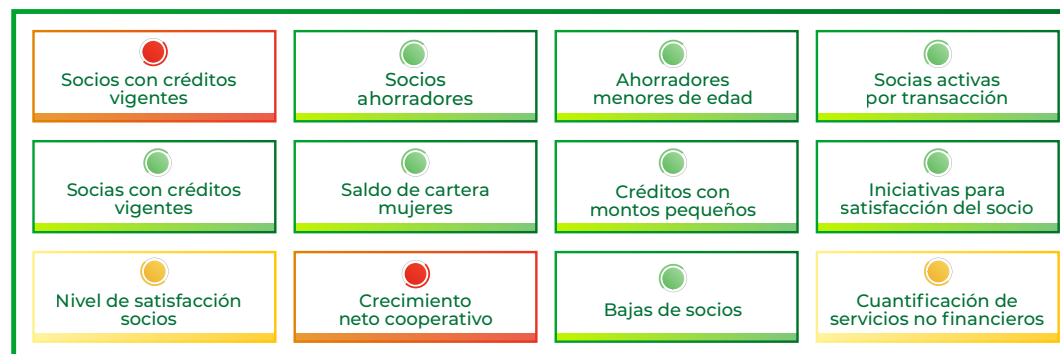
Socios con créditos vigentes

Socios ahorradores

Ahorradores menores de edad

Socias activas por transacción

Socias con créditos vigentes

Saldo de cartera mujeres

Créditos con montos pequeños

Iniciativas para satisfacción del socio

Nivel de satisfacción socios

Crecimiento neto cooperativo

Bajas de socios

Cuantificación de servicios no financieros